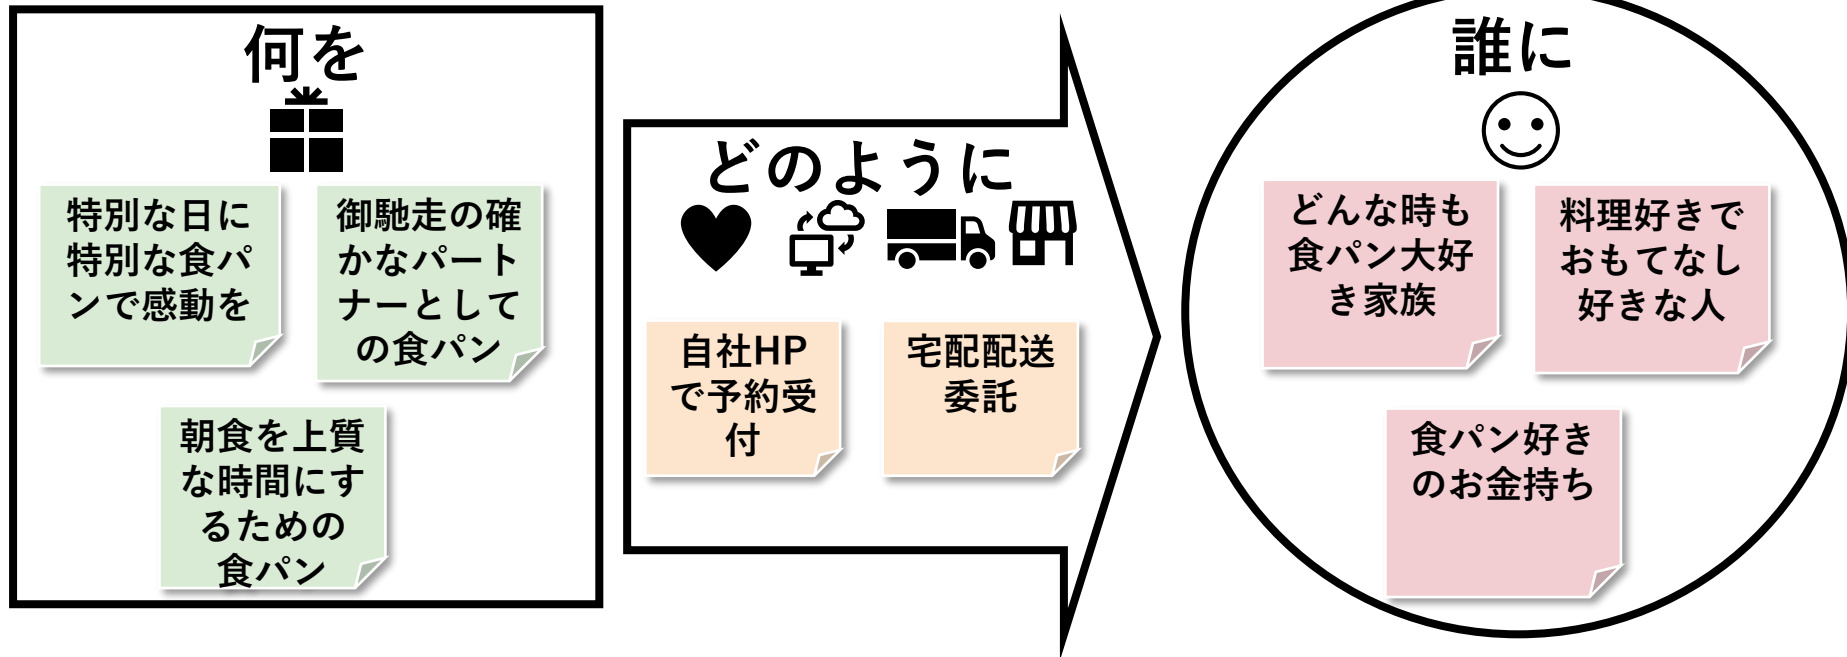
何を

特別な日に特別な食パンで感動を

御馳走の確かなパートナーとしての食パン

朝食を上質な時間にするための食パン

どのように

自社HPで予約受付

宅配配送委託

誰に

どんな時も食パン大好き家族

料理好きでおもてなし好きな人

食パン好きのお金持ち